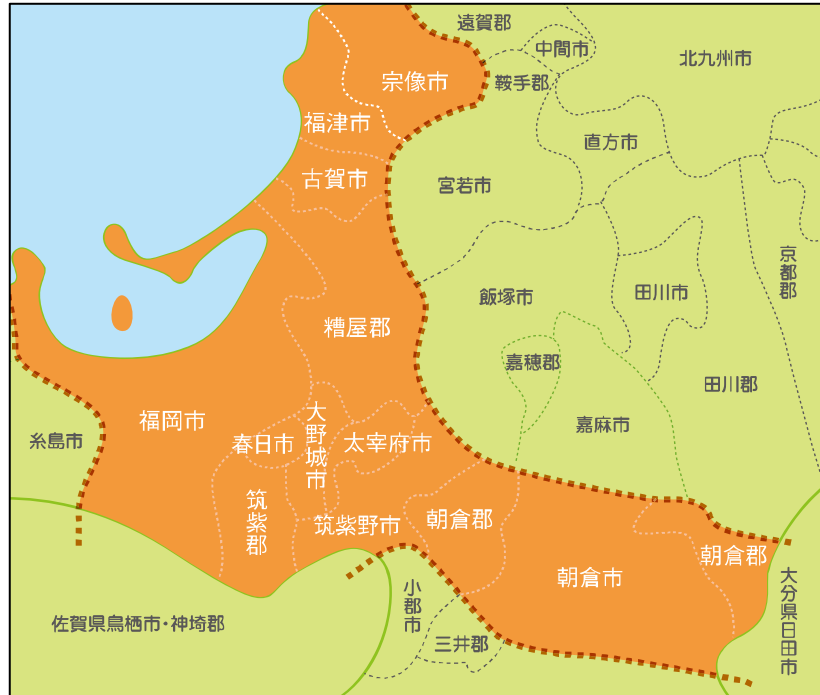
遠賀郡
中間市
北九州市
宗像市
鞍手郡
福津市
直方市
古賀市
宮若市
京都郡
飯塚市
田川市
糟屋郡
嘉穂郡
田川郡
福岡市
大野城市
糸島市
春日市
太宰府市
嘉麻市
筑紫郡
筑紫野市
朝倉郡
朝倉郡
朝倉市
小郡市
大分県日田市
佐賀県鳥栖市・神埼郡
三井郡